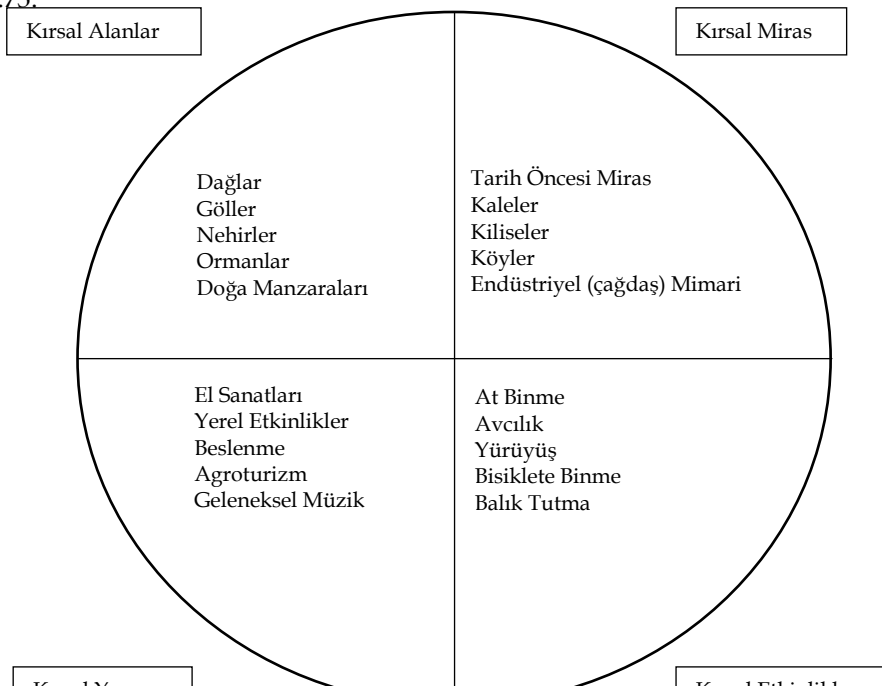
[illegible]

Kırsal Alanlar

Kırsal Miras

Dağlar
Göller
Nehirler
Ormanlar
Doğa Manzaraları

Tarih Öncesi Miras
Kaleler
Kiliseler
Köyler
Endüstriyel (çağdaş) Mimari

El Sanatları
Yerel Etkinlikler
Beslenme
Agroturizm
Geleneksel Müzik

At Binme
Avcılık
Yürüyüş
Bisiklete Binme
Balık Tutma

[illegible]

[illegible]